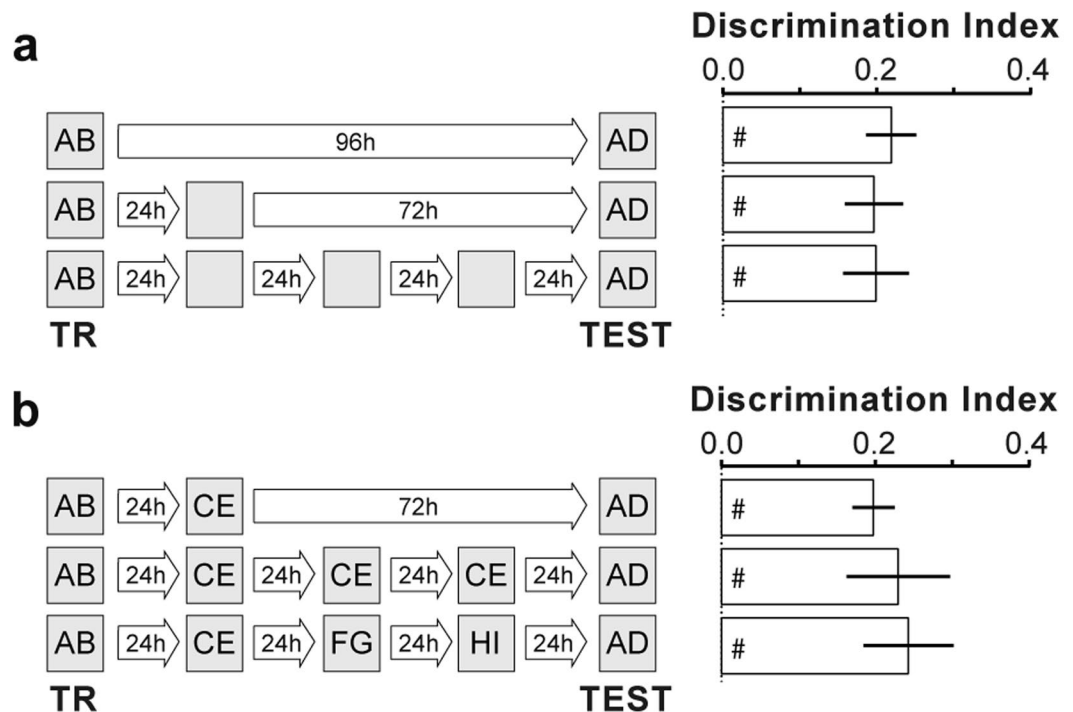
a

Discrimination Index
0.0 0.2 0.4

AB 96h AD #
AB 24h 72h AD #
AB 24h 24h 24h 24h AD #
TR TEST

b

Discrimination Index
0.0 0.2 0.4

AB 24h CE 72h AD #
AB 24h CE 24h CE 24h CE 24h AD #
AB 24h CE 24h FG 24h HI 24h AD #
TR TEST